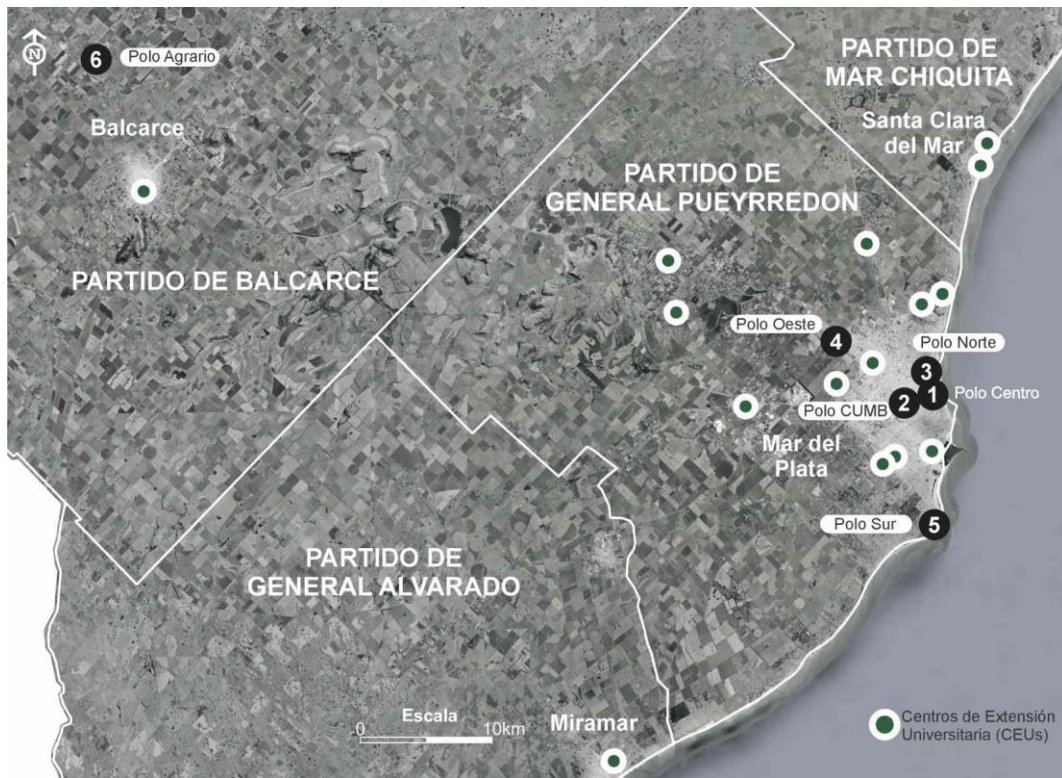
N

6 Polo Agrario

PARTIDO DE MAR CHIQUITA

Santa Clara del Mar

Balcarce

PARTIDO DE GENERAL PUEYRREDON

PARTIDO DE BALCARCE

Polo Oeste 4

Polo Norte

3

2 1 Polo Centro

Polo CUMB

Mar del Plata

Polo Sur 5

PARTIDO DE GENERAL ALVARADO

Escala
0 10km

Miramar

Centros de Extensión Universitaria (CEUs)